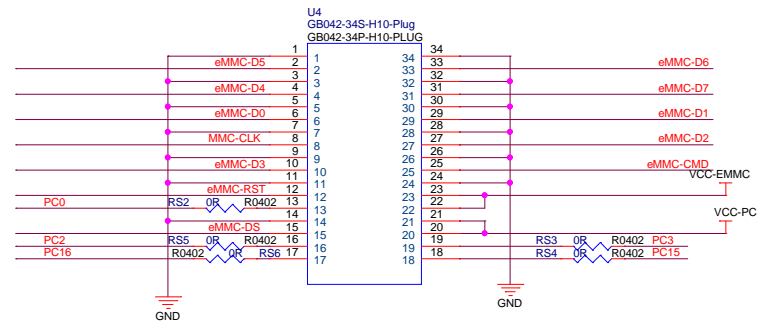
U4
GB042-34S-H10-Plug
GB042-34P-H10-PLUG

1
eMMC-D5 2 1
3 2
3
eMMC-D4 4 4
5 5
eMMC-D0 6 6
7 7
MMC-CLK 8 8
9 9
eMMC-D3 10 10
11 11
eMMC-RST 12 12
PC0 RS2 0R R0402 13 13
14 14
eMMC-DS 15 15
PC2 RS5 0R R0402 16 16
PC16 R0402 0R RS6 17 17
18

34
34 33 eMMC-D6
33 32
32 31 eMMC-D7
31 30
30 29 eMMC-D1
29 28
28 27 eMMC-D2
27 26
26 25 eMMC-CMD
25 24
24 23 VCC-EMMC
23 22
22 21
21 20 VCC-PC
20 19 RS3 0R R0402 PC3
19 18 RS4 0R R0402 PC15

GND
GND